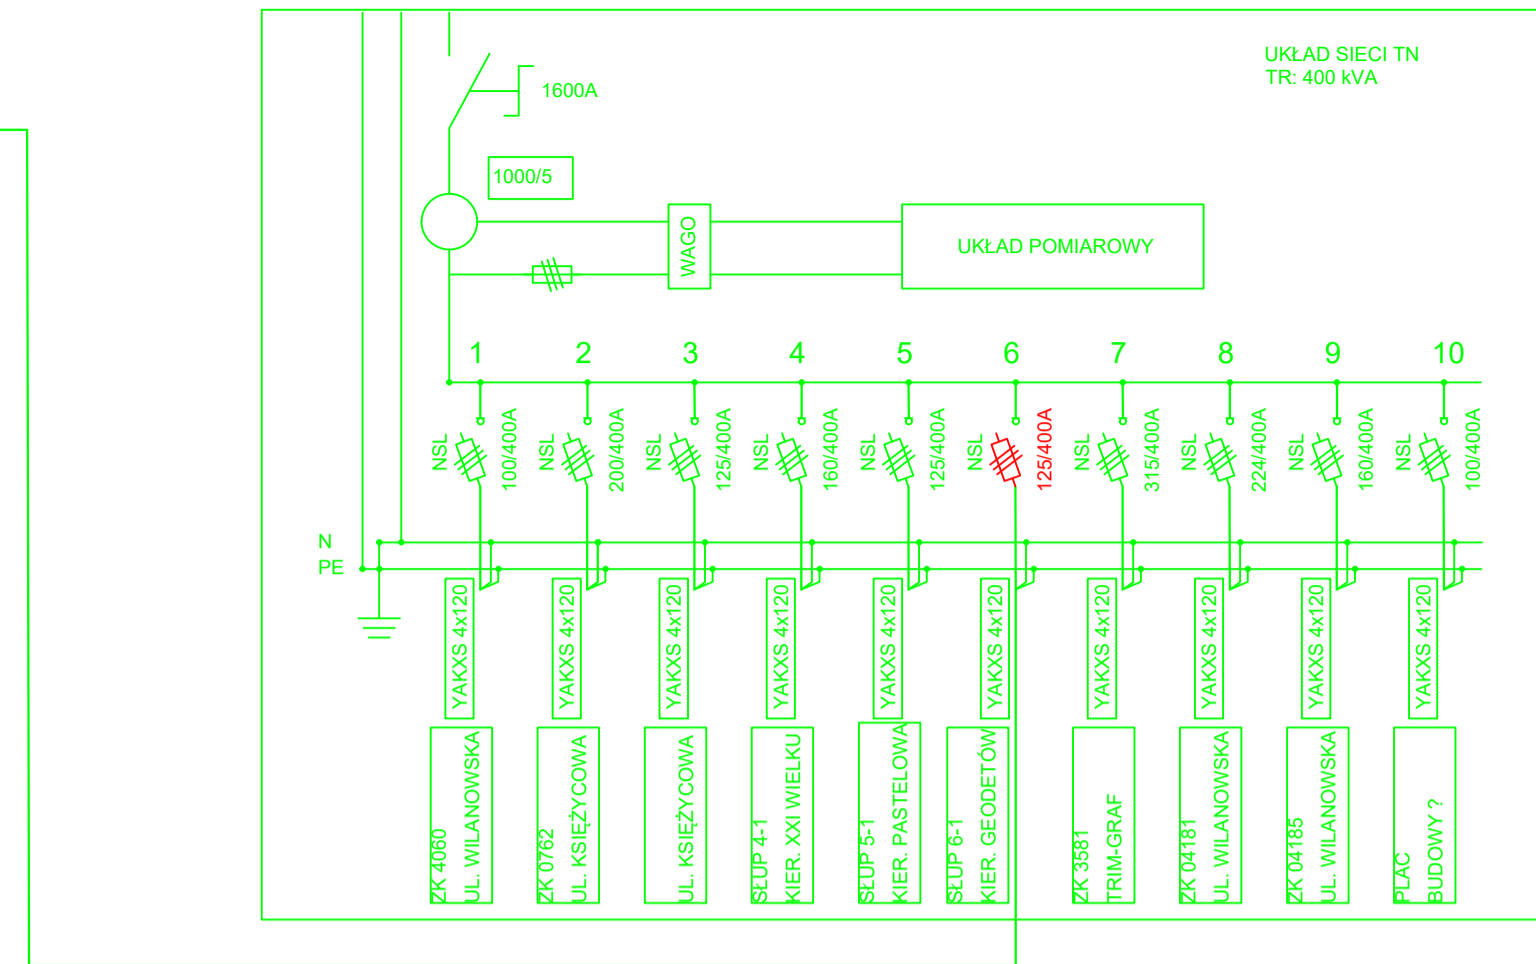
UKŁAD SIECI TN
TR: 400 kVA

1600A

1000/5

WAGO

UKŁAD POMIAROWY

1 2 3 4 5 6 7 8 9 10

NSL 100/400A
NSL 200/400A
NSL 125/400A
NSL 160/400A
NSL 125/400A
NSL 125/400A
NSL 315/400A
NSL 224/400A
NSL 160/400A
NSL 100/400A

N
PE

YAKXS 4x120
YAKXS 4x120
YAKXS 4x120
YAKXS 4x120
YAKXS 4x120
YAKXS 4x120
YAKXS 4x120
YAKXS 4x120
YAKXS 4x120
YAKXS 4x120

ZK 4060 UL. WILANOWSKA
ZK 0762 UL. KSIĘŻYCOWA
UL. KSIĘŻYCOWA
SŁUP 4-1 KIER. XXI WIELKU
SŁUP 5-1 KIER. PASTELOWA
SŁUP 6-1 KIER. GEODETÓW
ZK 3581 TRIM-GRAF
ZK 04181 UL. WILANOWSKA
ZK 04185 UL. WILANOWSKA
PLAC BUDOWY ?